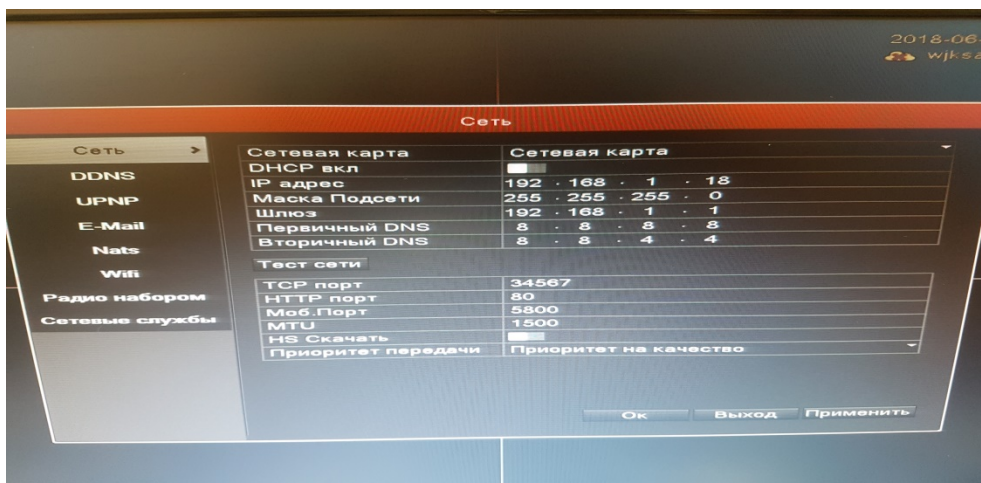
2018-06
wjks

Сеть

Сеть >
DDNS
UPNP
E-Mail
Nats
Wifi
Радио набором
Сетевые службы

| Сетевая карта | Сетевая карта |
|---|---|
| DHCP вкл | |
| IP адрес | 192 . 168 . 1 . 18 |
| Маска Подсети | 255 . 255 . 255 . 0 |
| Шлюз | 192 . 168 . 1 . 1 |
| Первичный DNS | 8 . 8 . 8 . 8 |
| Вторичный DNS | 8 . 8 . 4 . 4 |

Тест сети

| TCP порт | 34567 |
|---|---|
| HTTP порт | 80 |
| Моб.Порт | 5800 |
| MTU | 1500 |
| HS Скачать | |
| Приоритет передачи | Приоритет на качество |

Ок
Выход
Применить